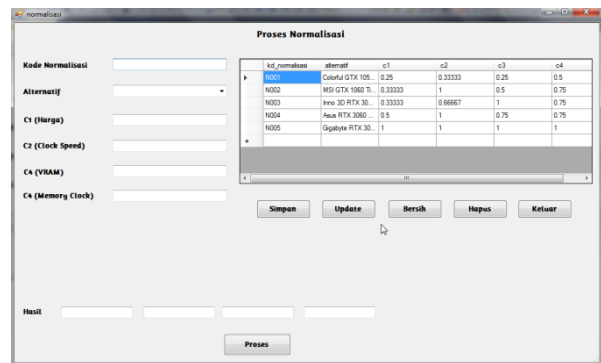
normalisasi

Proses Normalisasi

Kode Normalisasi

Alternatif

C1 (Harga)

C2 (Clock Speed)

C4 (VRAM)

C4 (Memory Clock)

| kd_normalisasi | alternatif | c1 | c2 | c3 | c4 |
|---|---|---|---|---|---|
| N001 | Colorful GTX 105... | 0.25 | 0.33333 | 0.25 | 0.5 |
| N002 | MSI GTX 1060 Ti... | 0.33333 | 1 | 0.5 | 0.75 |
| N003 | Inno 3D RTX 30... | 0.33333 | 0.66667 | 1 | 0.75 |
| N004 | Asus RTX 3060 ... | 0.5 | 1 | 0.75 | 0.75 |
| N005 | Gigabyte RTX 30... | 1 | 1 | 1 | 1 |

Simpan Update Bersih Hapus Keluar

Hasil

Proses